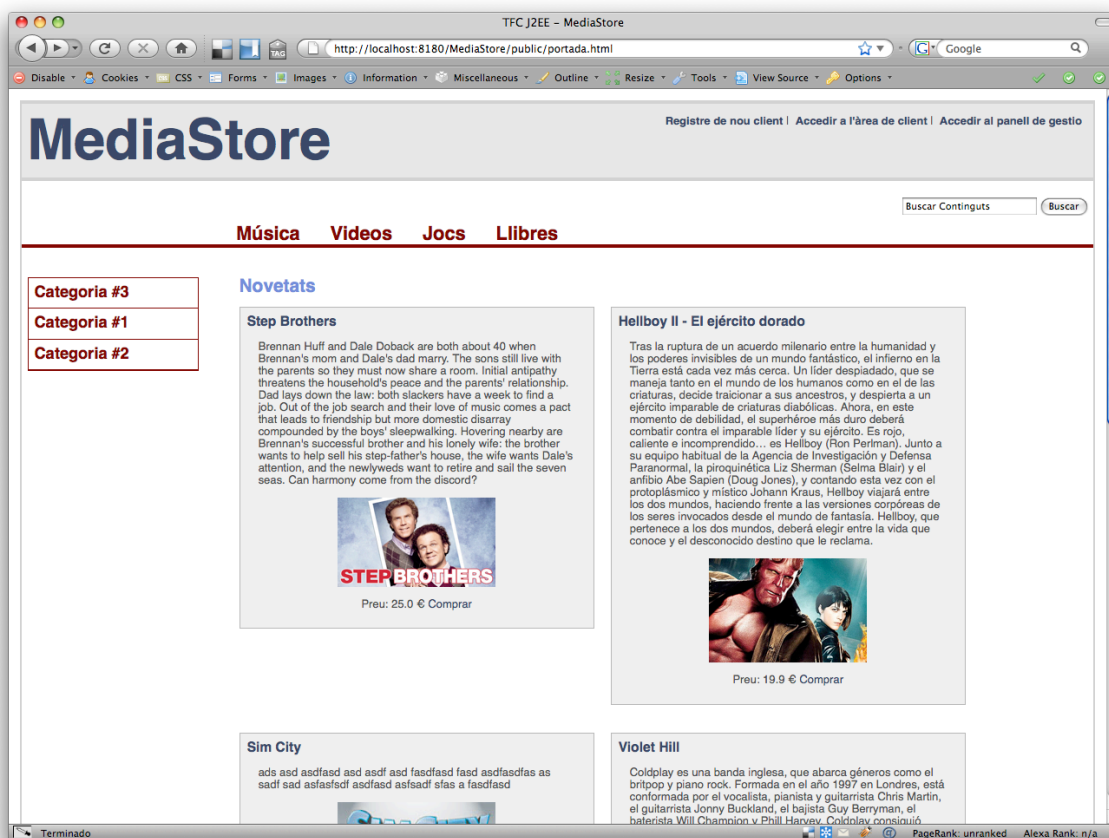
TFC J2EE – MediaStore

http://localhost:8180/MediaStore/public/portada.html

Google

Disable · Cookies · CSS · Forms · Images · Information · Miscellaneous · Outline · Resize · Tools · View Source · Options

MediaStore

Registre de nou client | Accedir a l'àrea de client | Accedir al panell de gestio

Buscar Continguts
Buscar

Música Videos Jocs Llibres

Categoria #3
Categoria #1
Categoria #2

Novetats

Step Brothers

Brennan Huff and Dale Doback are both about 40 when Brennan's mom and Dale's dad marry. The sons still live with the parents so they must now share a room. Initial antipathy threatens the household's peace and the parents' relationship. Dad lays down the law: both slackers have a week to find a job. Out of the job search and their love of music comes a pact that leads to friendship but more domestic disarray compounded by the boys' sleepwalking. Hovering nearby are Brennan's successful brother and his lonely wife: the brother wants to help sell his step-father's house, the wife wants Dale's attention, and the newlyweds want to retire and sail the seven seas. Can harmony come from the discord?

STEP BROTHERS

Preu: 25.0 € Comprar

Hellboy II - El ejército dorado

Tras la ruptura de un acuerdo milenario entre la humanidad y los poderes invisibles de un mundo fantástico, el infierno en la Tierra está cada vez más cerca. Un líder despiadado, que se maneja tanto en el mundo de los humanos como en el de las criaturas, decide traicionar a sus ancestros, y despierta a un ejército imparable de criaturas diabólicas. Ahora, en este momento de debilidad, el superhéroe más duro deberá combatir contra el imparable líder y su ejército. Es rojo, caliente e incomprendido… es Hellboy (Ron Perlman). Junto a su equipo habitual de la Agencia de Investigación y Defensa Paranormal, la piroquinética Liz Sherman (Selma Blair) y el anfibio Abe Sapien (Doug Jones), y contando esta vez con el protoplásmico y místico Johann Kraus, Hellboy viajará entre los dos mundos, haciendo frente a las versiones corpóreas de los seres invocados desde el mundo de fantasía. Hellboy, que pertenece a los dos mundos, deberá elegir entre la vida que conoce y el desconocido destino que le reclama.

Preu: 19.9 € Comprar

Sim City

ads asd asdfasd asd asdf asd fasdfasd fasd asdfasdfas as sadf sad asfasfsdf asdfasd asfsadf sfas a fasdfasd

Violet Hill

Coldplay es una banda inglesa, que abarca géneros como el britpop y piano rock. Formada en el año 1997 en Londres, está conformada por el vocalista, pianista y guitarrista Chris Martin, el guitarrista Jonny Buckland, el bajista Guy Berryman, el baterista Will Champion y Phill Harvey. Coldplay consiguió

Terminado

PageRank: unranked   Alexa Rank: n/a